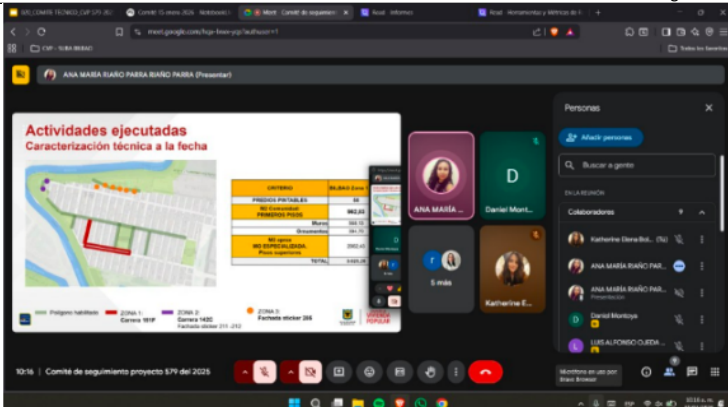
SIG_COMITE TÉCNICO_CVP 579 2025
Comité 15 enero 2026 · Notebook
Meet: Comité de seguimiento
Read · Informes
Read · Herramientas y Métricas de A
meet.google.com/hqp-hnee-ycp?authuser=1
CVP - SUBA BILBAO
Todos los favoritos

ANA MARIA RIAÑO PARRA RIAÑO PARRA (Presentar)

Actividades ejecutadas
Caracterización técnica a la fecha

| CRITERIO | BILBAO Zona 1 |
|---|---|
| PREDIOS PINTABLES | 50 |
| M2 Comunidad PRIMEROS PISOS | 662,02 |
| Muros | 566,18 |
| Ornamentos | 94,75 |
| M2 apoyo M2 ESPECIALIZADA Pisos superiores | 2902,42 |
| TOTAL | 3.424,26 |

Polígono habilitado
ZONA 1: Carrera 161F
ZONA 2: Carrera 142C Fachada sticker 211 -212
ZONA 3: Fachada sticker 266

ANA MARÍA ...
Daniel Mont...
5 más
Katherine E...

Personas
Añadir personas
Buscar a gente
EN LA REUNIÓN
Colaboradores
Katherine Diana Bol... (Tú)
ANA MARIA RIAÑO PAR...
ANA MARIA RIAÑO PAR...
Presentación
Daniel Montoya
LUIS ALFONSO OJEDA ...

10:16 | Comité de seguimiento proyecto 579 del 2025
Micrófono en uso por Brave Browser